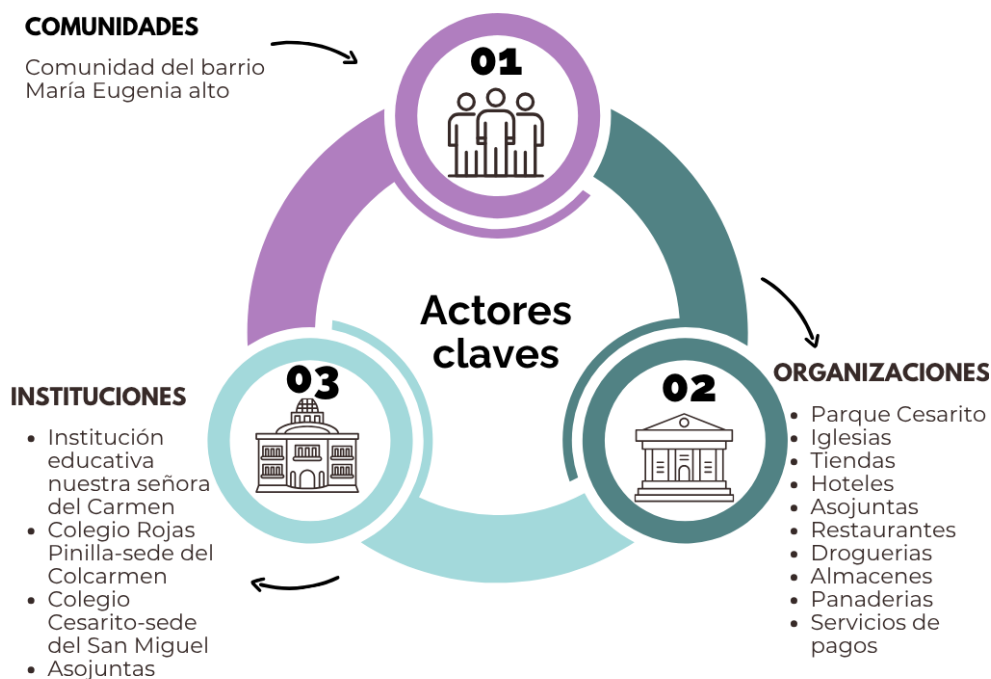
COMUNIDADES

Comunidad del barrio María Eugenia alto

01

Actores claves

02

ORGANIZACIONES

- Parque Cesarito
- Iglesias
- Tiendas
- Hoteles
- Asojuntas
- Restaurantes
- Droguerias
- Almacenes
- Panaderias
- Servicios de pagos

03

INSTITUCIONES

- Institución educativa nuestra señora del Carmen
- Colegio Rojas Pinilla-sede del Colcarmen
- Colegio Cesarito-sede del San Miguel
- Asojuntas